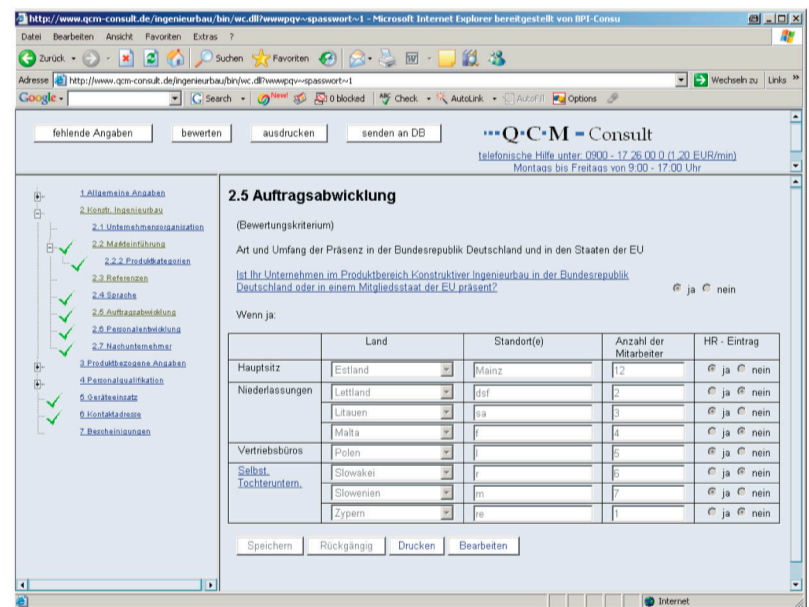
http://www.qcm-consult.de/ingenieurbau/bin/wc.dll?wwwpqv~spasswort~1 - Microsoft Internet Explorer bereitgestellt von BPI-Consu

Datei Bearbeiten Ansicht Favoriten Extras ?

Zurück Suchen Favoriten

Adresse http://www.qcm-consult.de/ingenieurbau/bin/wc.dll?wwwpqv~spasswort~1 Wechseln zu Links »

Google Search New! 0 blocked Check AutoLink AutoFill Options

fehlende Angaben bewerten ausdrucken senden an DB

Q·C·M - Consult

telefonische Hilfe unter: 0900 - 17 26 00 0 (1,20 EUR/min) Montags bis Freitags von 9:00 - 17:00 Uhr

1 Allgemeine Angaben
2 Konstr. Ingenieurbau
2.1 Unternehmensorganisation
2.2 Markteinführung
2.2.2 Produktkategorien
2.3 Referenzen
2.4 Sprache
2.5 Auftragsabwicklung
2.6 Personalentwicklung
2.7 Nachunternehmer
3 Produktbezogene Angaben
4 Personalqualifikation
5 Geräteeinsatz
6 Kontaktadresse
7 Bescheinigungen

2.5 Auftragsabwicklung

(Bewertungskriterium)

Art und Umfang der Präsenz in der Bundesrepublik Deutschland und in den Staaten der EU

Ist Ihr Unternehmen im Produktbereich Konstruktiver Ingenieurbau in der Bundesrepublik Deutschland oder in einem Mitgliedsstaat der EU präsent? ja nein

Wenn ja:

| | Land | Standort(e) | Anzahl der Mitarbeiter | HR - Eintrag |
|---|---|---|---|---|
| Hauptsitz | Estland | Mainz | 12 | ja nein |
| Niederlassungen | Lettland | dsf | 2 | ja nein |
| | Litauen | sa | 3 | ja nein |
| | Malta | f | 4 | ja nein |
| Vertriebsbüros | Polen | l | 5 | ja nein |
| Selbst. Tochteruntern. | Slowakei | r | 6 | ja nein |
| | Slowenien | m | 7 | ja nein |
| | Zypern | re | 1 | ja nein |

Speichern Rückgängig Drucken Bearbeiten

Internet